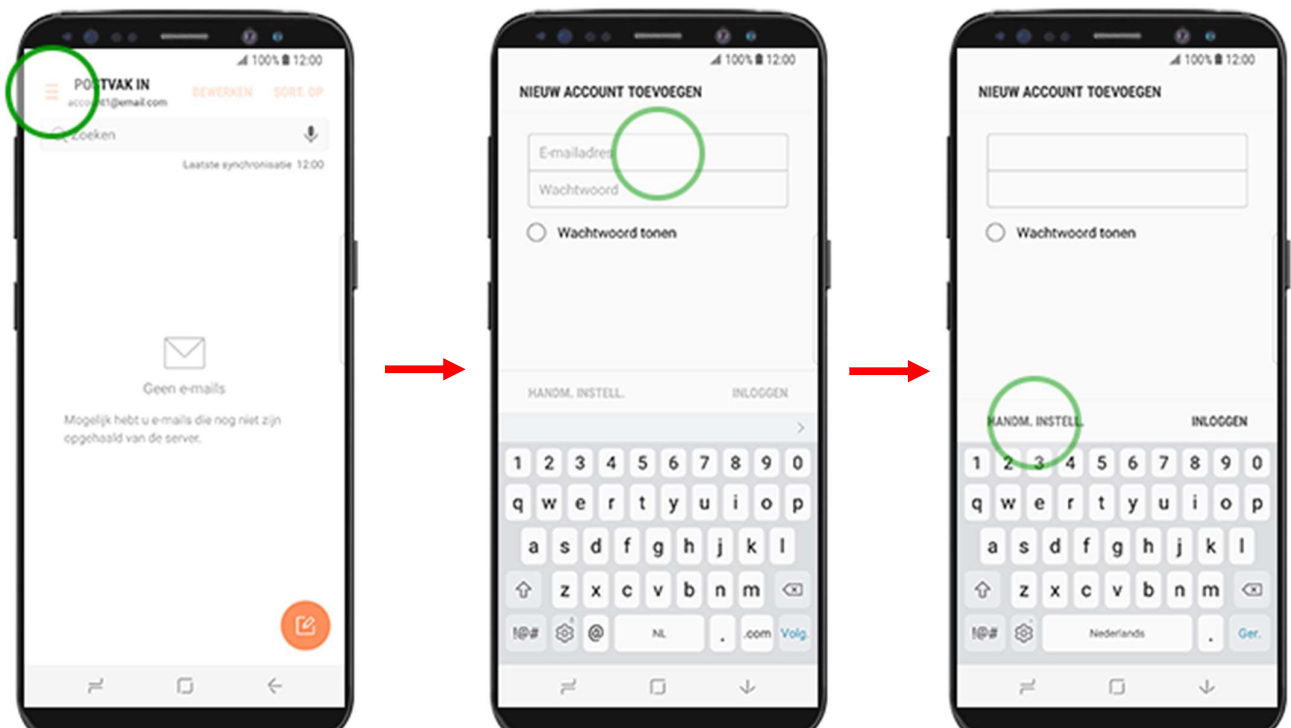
100% 12:00
POSTVAK IN
account1@email.com
BEWERKEN SORT. OP
Zoeken
Laatste synchronisatie 12:00

Geen e-mails

Mogelijk hebt u e-mails die nog niet zijn opgehaald van de server.

100% 12:00
NIEUW ACCOUNT TOEVOEGEN
E-mailadres
Wachtwoord
Wachtwoord tonen
HANDM. INSTELL. INLOGGEN
1 2 3 4 5 6 7 8 9 0
q w e r t y u i o p
a s d f g h j k l
z x c v b n m
!@# @ NL . .com Volg.

100% 12:00
NIEUW ACCOUNT TOEVOEGEN
Wachtwoord tonen
HANDM. INSTELL. INLOGGEN
1 2 3 4 5 6 7 8 9 0
q w e r t y u i o p
a s d f g h j k l
z x c v b n m
!@# Nederlands . Ger.